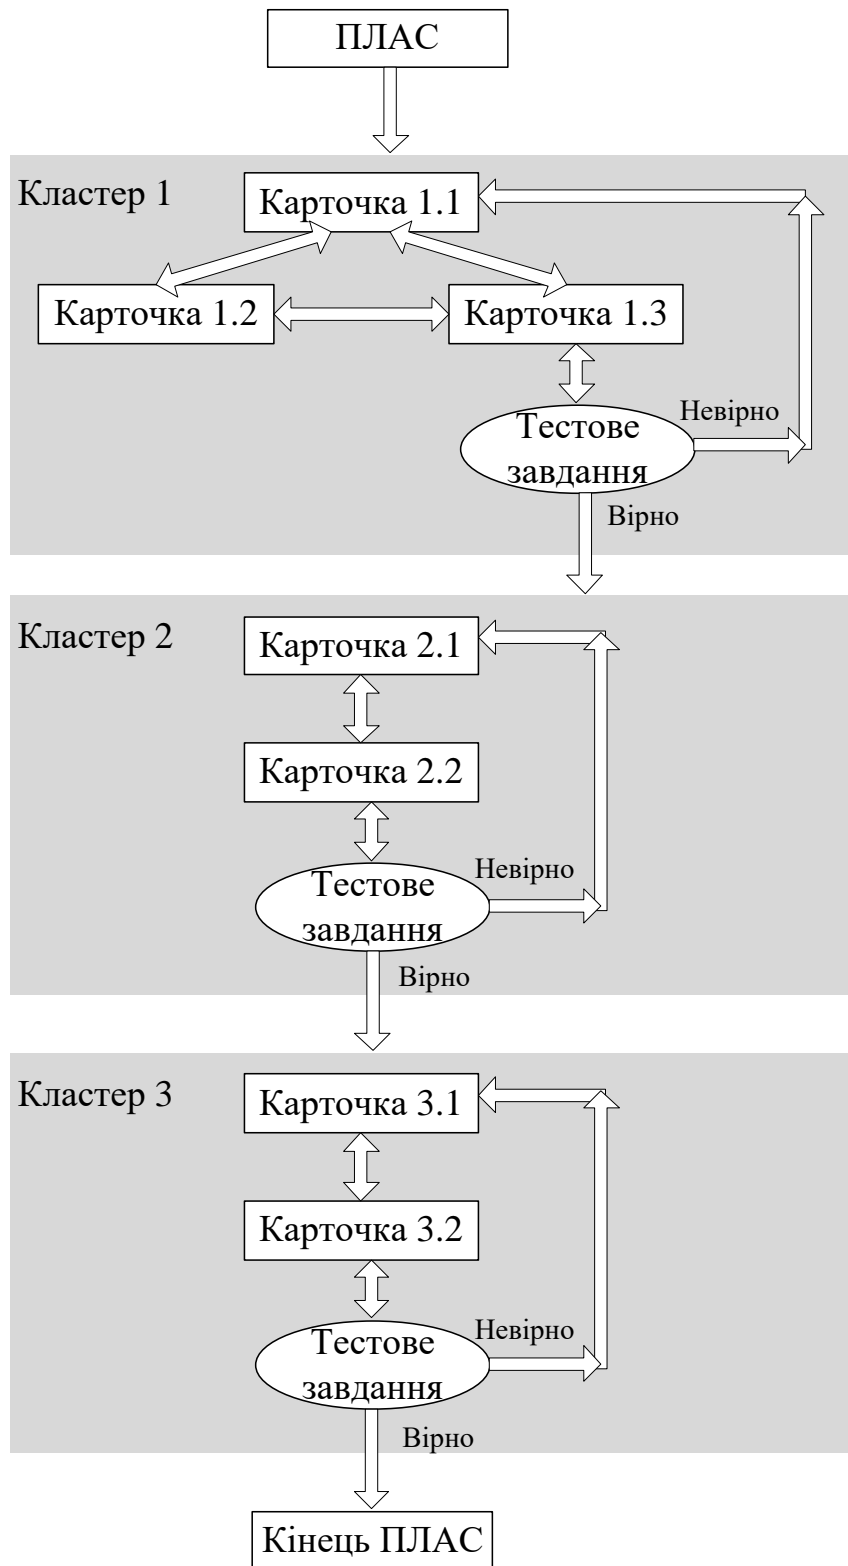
ПЛАС

Кластер 1

Карточка 1.1

Карточка 1.2

Карточка 1.3

Тестове завдання

Невірно

Вірно

Кластер 2

Карточка 2.1

Карточка 2.2

Тестове завдання

Невірно

Вірно

Кластер 3

Карточка 3.1

Карточка 3.2

Тестове завдання

Невірно

Вірно

Кінець ПЛАС